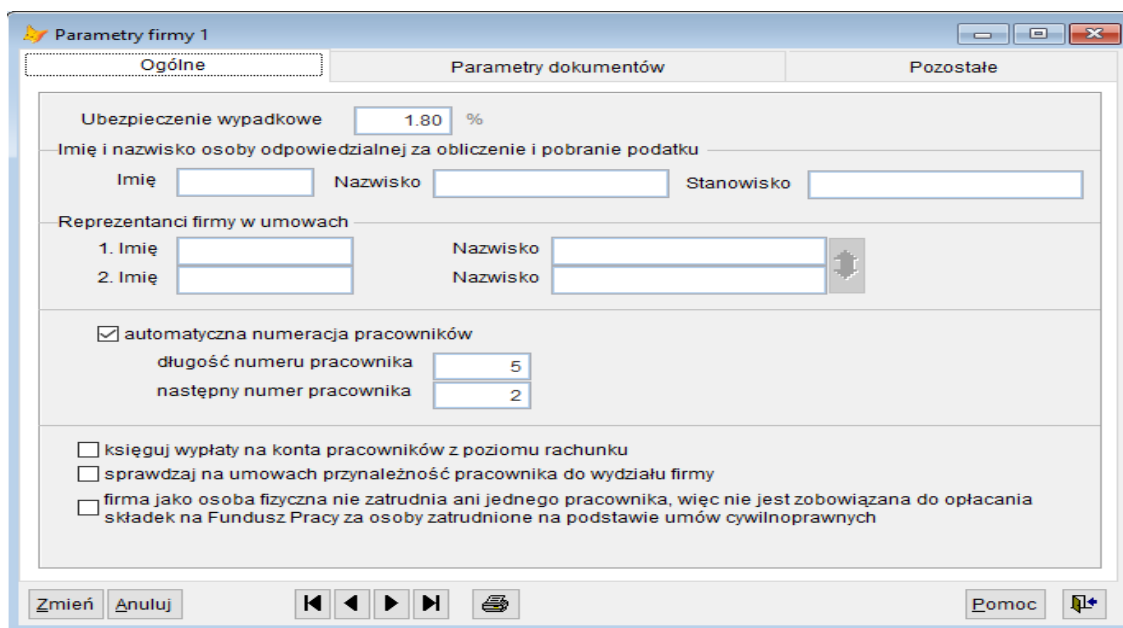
Parametry firmy 1

Ogólne | Parametry dokumentów | Pozostałe

Ubezpieczenie wypadkowe 1.80 %

Imię i nazwisko osoby odpowiedzialnej za obliczenie i pobranie podatku

Imię Nazwisko Stanowisko

Reprezentanci firmy w umowach

1. Imię Nazwisko
2. Imię Nazwisko

☑ automatyczna numeracja pracowników
długość numeru pracownika 5
następny numer pracownika 2

☐ księguj wypłaty na konta pracowników z poziomu rachunku
☐ sprawdzaj na umowach przynależność pracownika do wydziału firmy
☐ firma jako osoba fizyczna nie zatrudnia ani jednego pracownika, więc nie jest zobowiązana do opłacania składek na Fundusz Pracy za osoby zatrudnione na podstawie umów cywilnoprawnych

Zmień Anuluj Pomoc